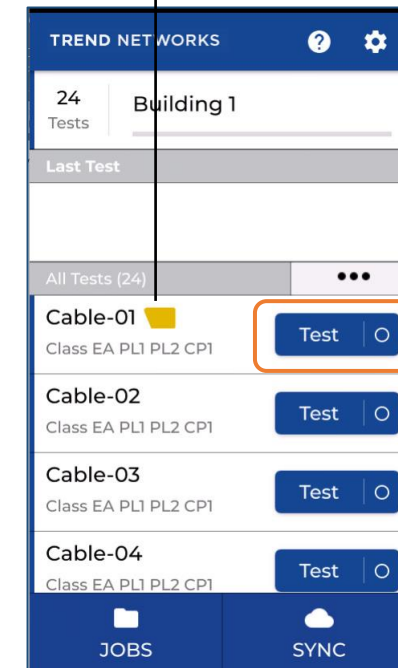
TREND NETWORKS

24
Tests

Building 1

Last Test

All Tests (24)

•••

Cable-01
Class EA PL1 PL2 CP1

Test | O

Cable-02
Class EA PL1 PL2 CP1

Test | O

Cable-03
Class EA PL1 PL2 CP1

Test | O

Cable-04
Class EA PL1 PL2 CP1

Test | O

JOBS

SYNC